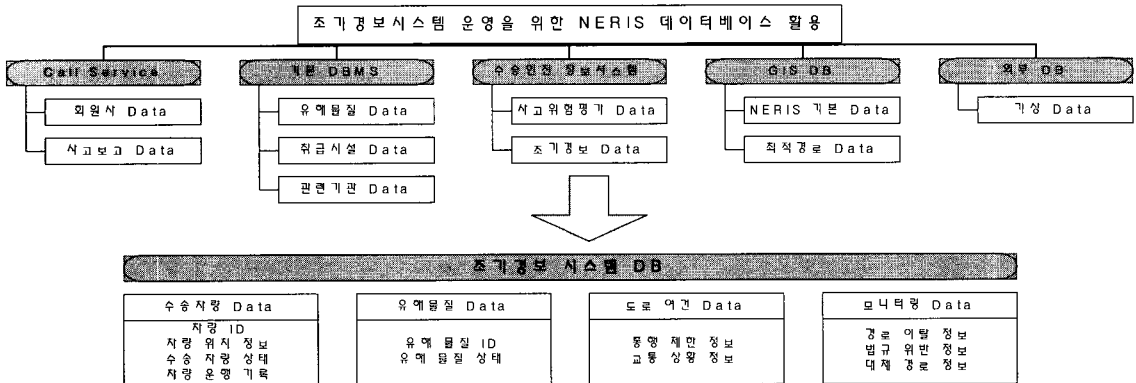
조기경보시스템 운영을 위한 NERIS 데이터베이스 활용

Call Service
회원사 Data
사고보고 Data

기본 DBMS
유해물질 Data
취급시설 Data
관련기관 Data

수송안전 정보시스템
사고위험평가 Data
조기경보 Data

GIS DB
NERIS 기본 Data
최적경로 Data

외부 DB
기상 Data

조기경보 시스템 DB

수송차량 Data
차량 ID
차량 위치 정보
수송 차량 상태
차량 운행 기록

유해물질 Data
유해 물질 ID
유해 물질 상태

도로 여건 Data
통행 제한 정보
교통 상황 정보

모니터링 Data
경로 이탈 정보
법규 위반 정보
대체 경로 정보